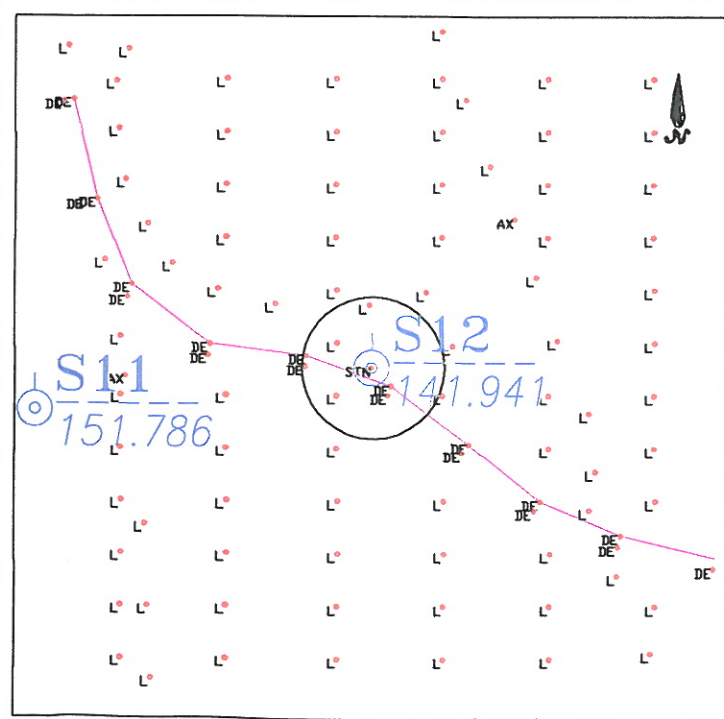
L L L
DDE L L L L L L L
L L L L L L
DE L L L L L
DDE L L L L L
L L L L L AX L
L L L L
DE DE L L L L
L L L L
S12
DE DE L L L
DE DE STN L L
S11 141.941
AX L DE DE L
151.786 L L L
L L DE L L
L L L
L L DE DE L L
L L L L DE DE L
L L L L L
L L L L L DE
L L L L L L L L
L L L L L L L
L